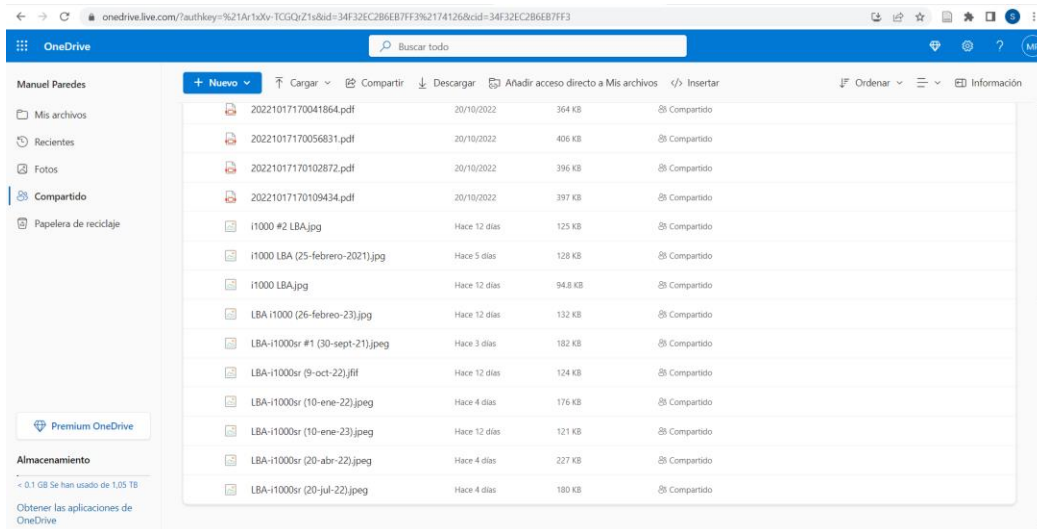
onedrive.live.com/?authkey=%21Ar1xXv-TCGQrZ1s&id=34F32EC2B6EB7FF3%2174126&cid=34F32EC2B6EB7FF3

OneDrive

Buscar todo

Manuel Paredes

+ Nuevo

Cargar

Compartir

Descargar

Añadir acceso directo a Mis archivos

Insertar

Ordenar

Información

Mis archivos

Recientes

Fotos

Compartido

Papelera de reciclaje

| | | | |
|---|---|---|---|
| 20221017170041864.pdf | 20/10/2022 | 364 KB | Compartido |
| 20221017170056831.pdf | 20/10/2022 | 406 KB | Compartido |
| 20221017170102872.pdf | 20/10/2022 | 396 KB | Compartido |
| 20221017170109434.pdf | 20/10/2022 | 397 KB | Compartido |
| i1000 #2 LBA.jpg | Hace 12 días | 125 KB | Compartido |
| i1000 LBA (25-febrero-2021).jpg | Hace 5 días | 128 KB | Compartido |
| i1000 LBA.jpg | Hace 12 días | 94.8 KB | Compartido |
| LBA i1000 (26-febreo-23).jpg | Hace 12 días | 132 KB | Compartido |
| LBA-i1000sr #1 (30-sept-21).jpeg | Hace 3 días | 182 KB | Compartido |
| LBA-i1000sr (9-oct-22).jfif | Hace 12 días | 124 KB | Compartido |
| LBA-i1000sr (10-ene-22).jpeg | Hace 4 días | 176 KB | Compartido |
| LBA-i1000sr (10-ene-23).jpeg | Hace 12 días | 121 KB | Compartido |
| LBA-i1000sr (20-abr-22).jpeg | Hace 4 días | 227 KB | Compartido |
| LBA-i1000sr (20-jul-22).jpeg | Hace 4 días | 180 KB | Compartido |

Premium OneDrive

Almacenamiento

< 0.1 GB Se han usado de 1,05 TB

Obtener las aplicaciones de OneDrive